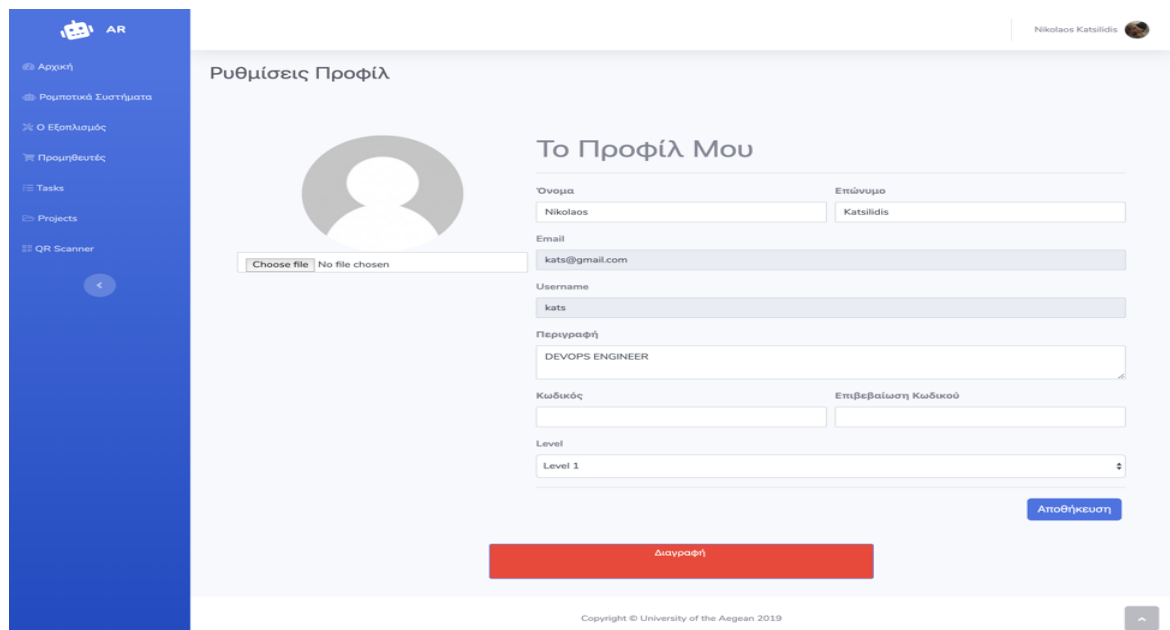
AR

Αρχική

Ρομποτικά Συστήματα

Ο Εξοπλισμός

Προμηθευτές

Tasks

Projects

QR Scanner

Nikolaos Katsilidis

Ρυθμίσεις Προφίλ

Choose file No file chosen

Το Προφίλ Μου

Όνομα

Nikolaos

Επώνυμο

Katsilidis

Email

kats@gmail.com

Username

kats

Περιγραφή

DEVOPS ENGINEER

Κωδικός

Επιβεβαίωση Κωδικού

Level

Level 1

Αποθήκευση

Διαγραφή

Copyright © University of the Aegean 2019